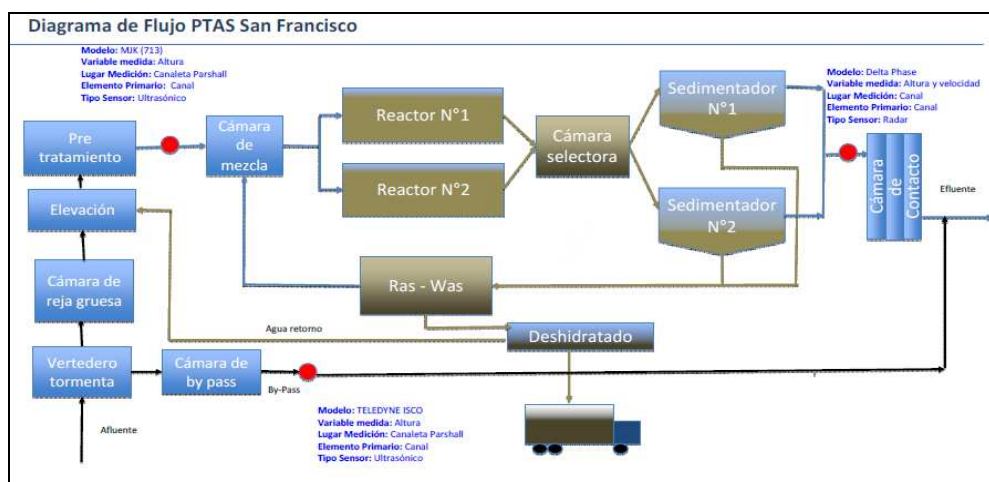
Diagrama de Flujo PTAS San Francisco

Modelo: MJK (713)
Variable medida: Altura
Lugar Medición: Canaleta Parshall
Elemento Primario: Canal
Tipo Sensor: Ultrasónico

Pre tratamiento

Cámara de mezcla

Reactor N°1

Reactor N°2

Cámara selectora

Sedimentador N°1

Sedimentador N°2

Modelo: Delta Phase
Variable medida: Altura y velocidad
Lugar Medición: Canal
Elemento Primario: Canal
Tipo Sensor: Radar

Cámara de Contacto

Efluente

Elevación

Cámara de reja gruesa

Ras - Was

Agua retorno

Deshidratado

Vertedero tormenta

Cámara de by pass

By-Pass

Afluente

Modelo: TELEDYNE ISCO
Variable medida: Altura
Lugar Medición: Canaleta Parshall
Elemento Primario: Canal
Tipo Sensor: Ultrasónico